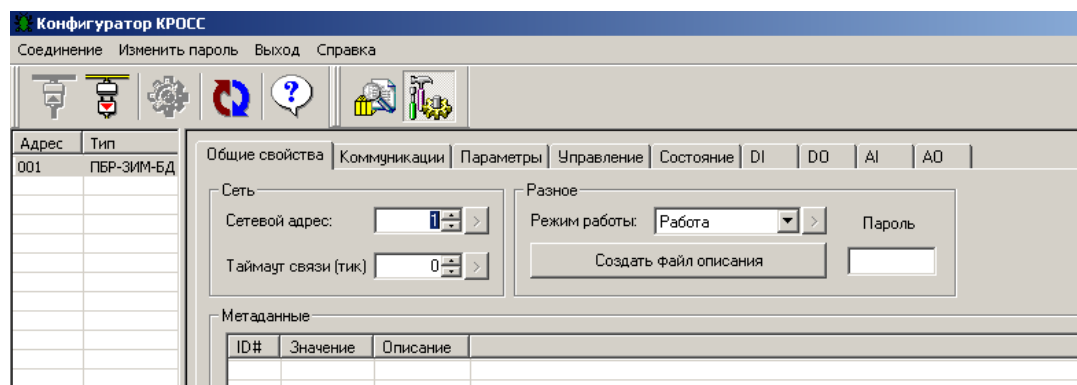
Конфигуратор КРОСС

Соединение Изменить пароль Выход Справка

| Адрес | Тип |
|---|---|
| 001 | ПБР-ЗИМ-БД |

Общие свойства | Коммуникации | Параметры | Управление | Состояние | DI | DO | AI | AO

Сеть
Сетевой адрес: 1
Таймаут связи (тик) 0

Разное
Режим работы: Работа
Пароль
Создать файл описания

Метаданные

| ID# | Значение | Описание |
|---|---|---|